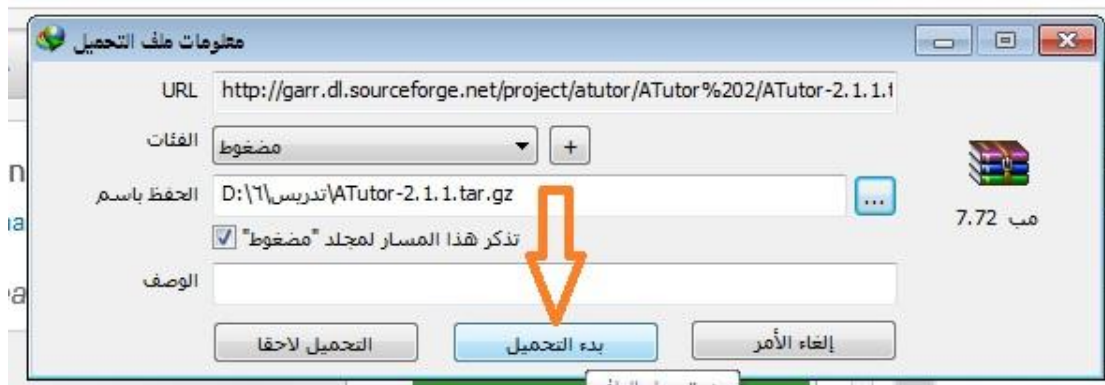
معلومات ملف التحميل

URL http://garr.dl.sourceforge.net/project/atutor/ATutor%202/ATutor-2.1.1.t

الفئات
مضغوط
+

الحفظ باسم D:\٦١\تدريس\ATutor-2.1.1.tar.gz
...

7.72 مب

تذكر هذا المسار لمجلد "مضغوط"

الوصف

إلغاء الأمر
بدء التحميل
التحميل لاحقا